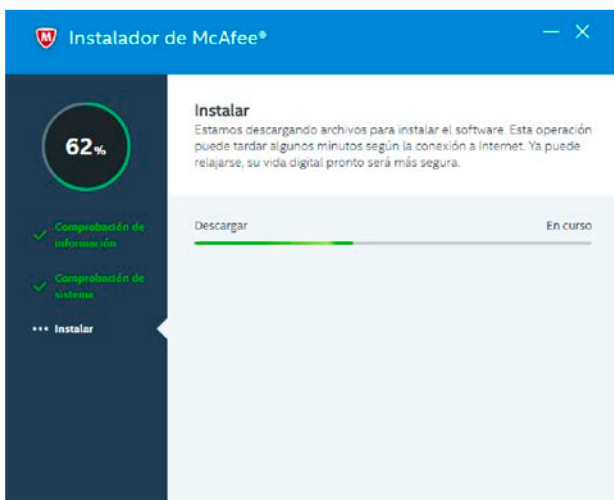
Instalador de McAfee®

62%

Comprobación de información

Comprobación de sistema

Instalar

Instalar
Estamos descargando archivos para instalar el software. Esta operación puede tardar algunos minutos según la conexión a Internet. Ya puede relajarse, su vida digital pronto será más segura.

Descargar

En curso